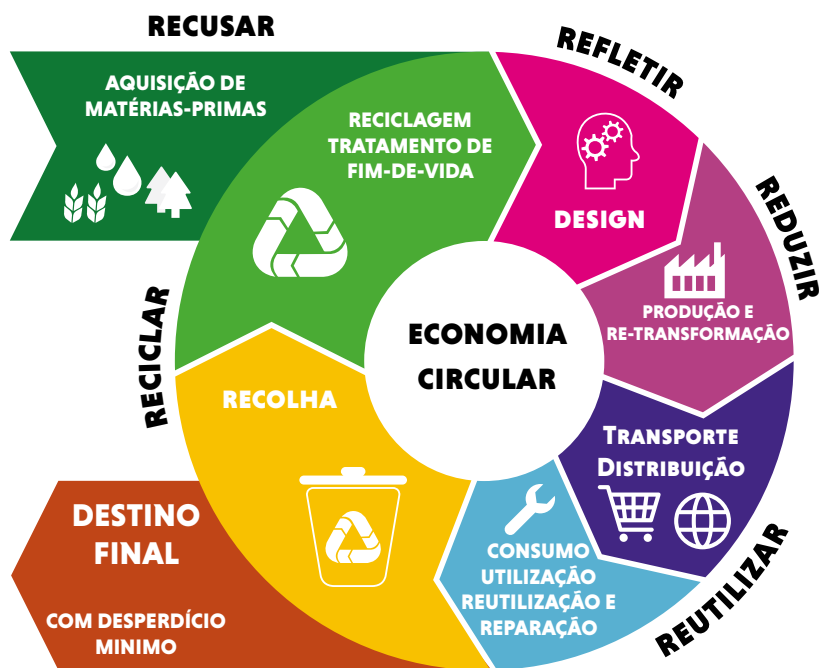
RECUSAR

AQUISIÇÃO DE MATÉRIAS-PRIMAS

RECICLAGEM TRATAMENTO DE FIM-DE-VIDA

REFLETIR

DESIGN

REDUZIR

PRODUÇÃO E RE-TRANSFORMAÇÃO

ECONOMIA CIRCULAR

RECICLAR

RECOLHA

TRANSPORTE DISTRIBUIÇÃO

DESTINO FINAL

COM DESPERDÍCIO MINIMO

CONSUMO UTILIZAÇÃO REUTILIZAÇÃO E REPARAÇÃO

REUTILIZAR